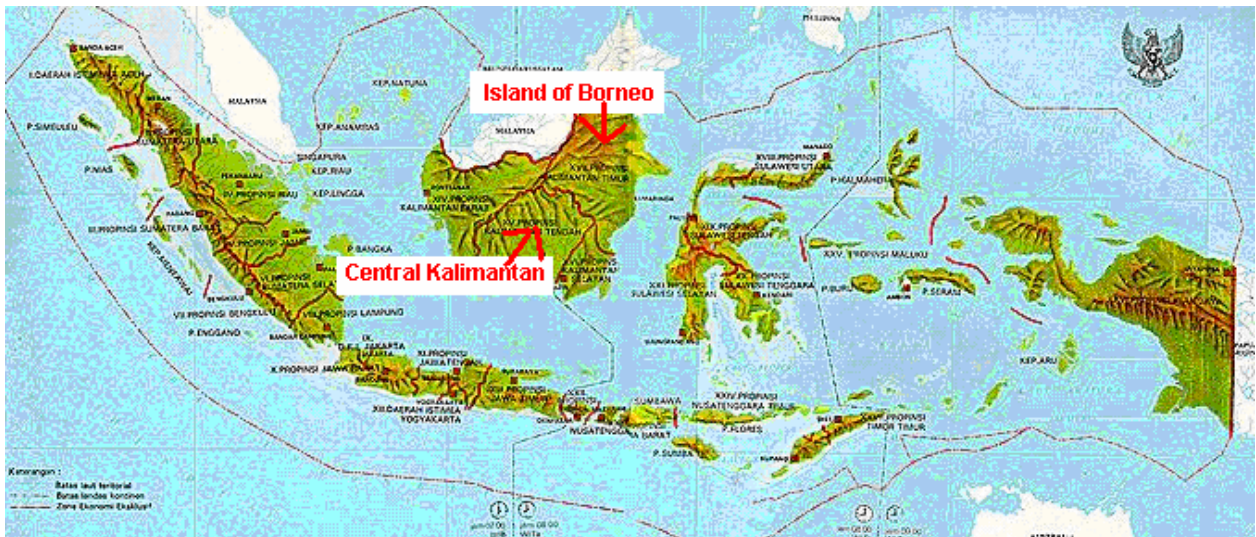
Island of Borneo

Central Kalimantan

BANDA ACEH

I. DAERAH ISTIMEWA ACEH

MALAYSIA

MEDAN

P. SIMEULEU

PROPINSI SUMATERA UTARA

P. NIAS

KEP. NATUNA

KEP. ANAMBAS

SINGAPURA

KEP. RIAU

PEKANBARU

VI. PROPINSI RIAU

KEP. LINGGA

PADANG

III. PROPINSI SUMATERA BARAT

PROPINSI JAMBI

P. BANGKA

KEP. MENTAWAI

PROPINSI SUMATERA SELATAN

PROPINSI BENGKULU

VIII. PROPINSI LAMPUNG

P. ENGGANO

MALAYSIA

PONTIANAK

XIV. PROPINSI KALIMANTAN BARAT

XV. PROPINSI KALIMANTAN TENGAH

XVI. PROPINSI KALIMANTAN TIMUR

PROPINSI KALIMANTAN SELATAN

IX. D.K.I. JAKARTA

X. PROPINSI JAWA BARAT

XI. PROPINSI JAWA TENGAH

PROPINSI JAWA TIMUR

XII. DAERAH ISTIMEWA YOGYAKARTA

SURABAYA

PROPINSI BALI

SUMBAWA

NUSATENGGARA BARAT

XXIV. PROPINSI NUSATENGGARA TIMUR

P. SUMBA

P. FLORES

KUPANG

PROPINSI TIMOR TIMUR

MANADO

XVIII. PROPINSI SULAWESI UTARA

PROPINSI SULAWESI TENGAH

XXI. PROPINSI SULAWESI SELATAN

PROPINSI SULAWESI TENGGARA

KENDARI

UJUNGPANDANG

P. HALMAHERA

XXV. PROPINSI MALUKU

P. BURU

AMBON

P. SERAM

KEP. ARU

PAPUA

Keterangan :

Batas laut teritorial

Batas landas kontinen

Zona Ekonomi Eksklusif

jam 07.00 WIB

jam 08.00 WITA

jam 09.00

jam 09.00